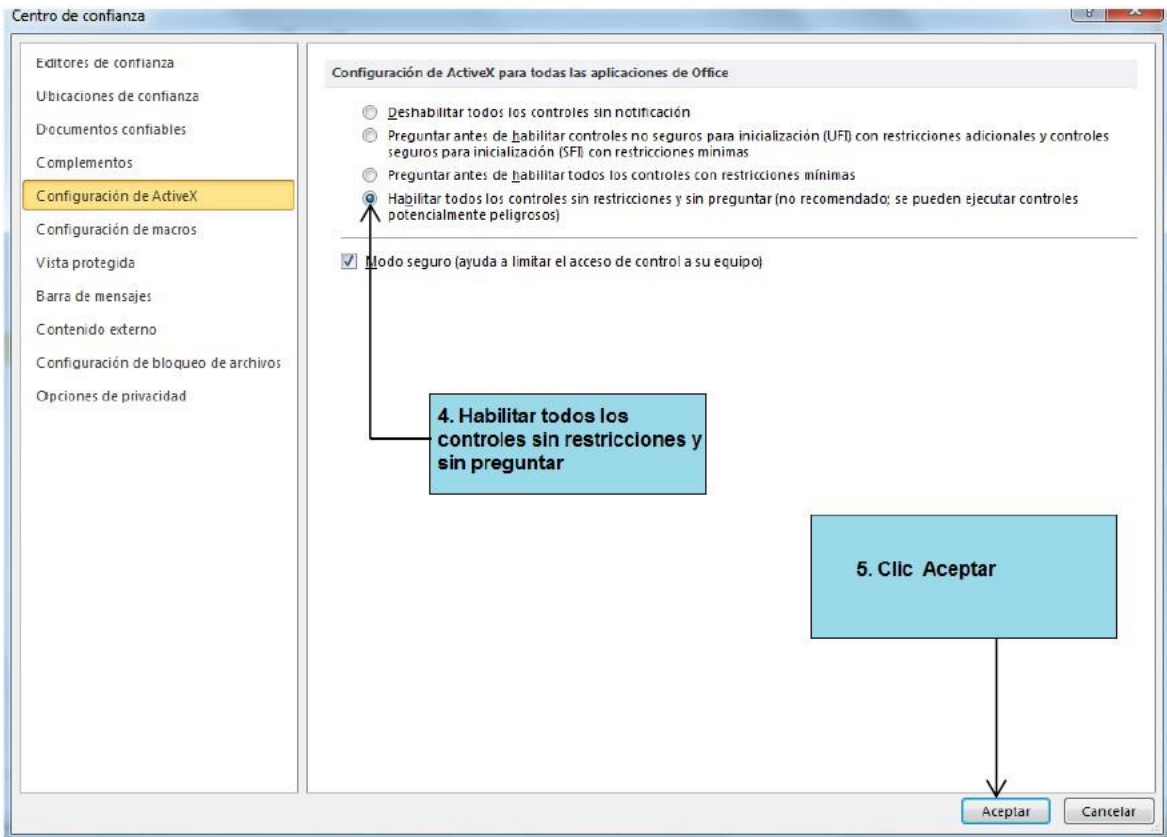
Centro de confianza

Editores de confianza
Ubicaciones de confianza
Documentos confiables
Complementos
Configuración de ActiveX
Configuración de macros
Vista protegida
Barra de mensajes
Contenido externo
Configuración de bloqueo de archivos
Opciones de privacidad

Configuración de ActiveX para todas las aplicaciones de Office

Deshabilitar todos los controles sin notificación
Preguntar antes de habilitar controles no seguros para inicialización (UFI) con restricciones adicionales y controles seguros para inicialización (SFI) con restricciones mínimas
Preguntar antes de habilitar todos los controles con restricciones mínimas
Habilitar todos los controles sin restricciones y sin preguntar (no recomendado; se pueden ejecutar controles potencialmente peligrosos)

Modo seguro (ayuda a limitar el acceso de control a su equipo)

4. Habilitar todos los controles sin restricciones y sin preguntar

5. Clic Aceptar

Aceptar
Cancelar